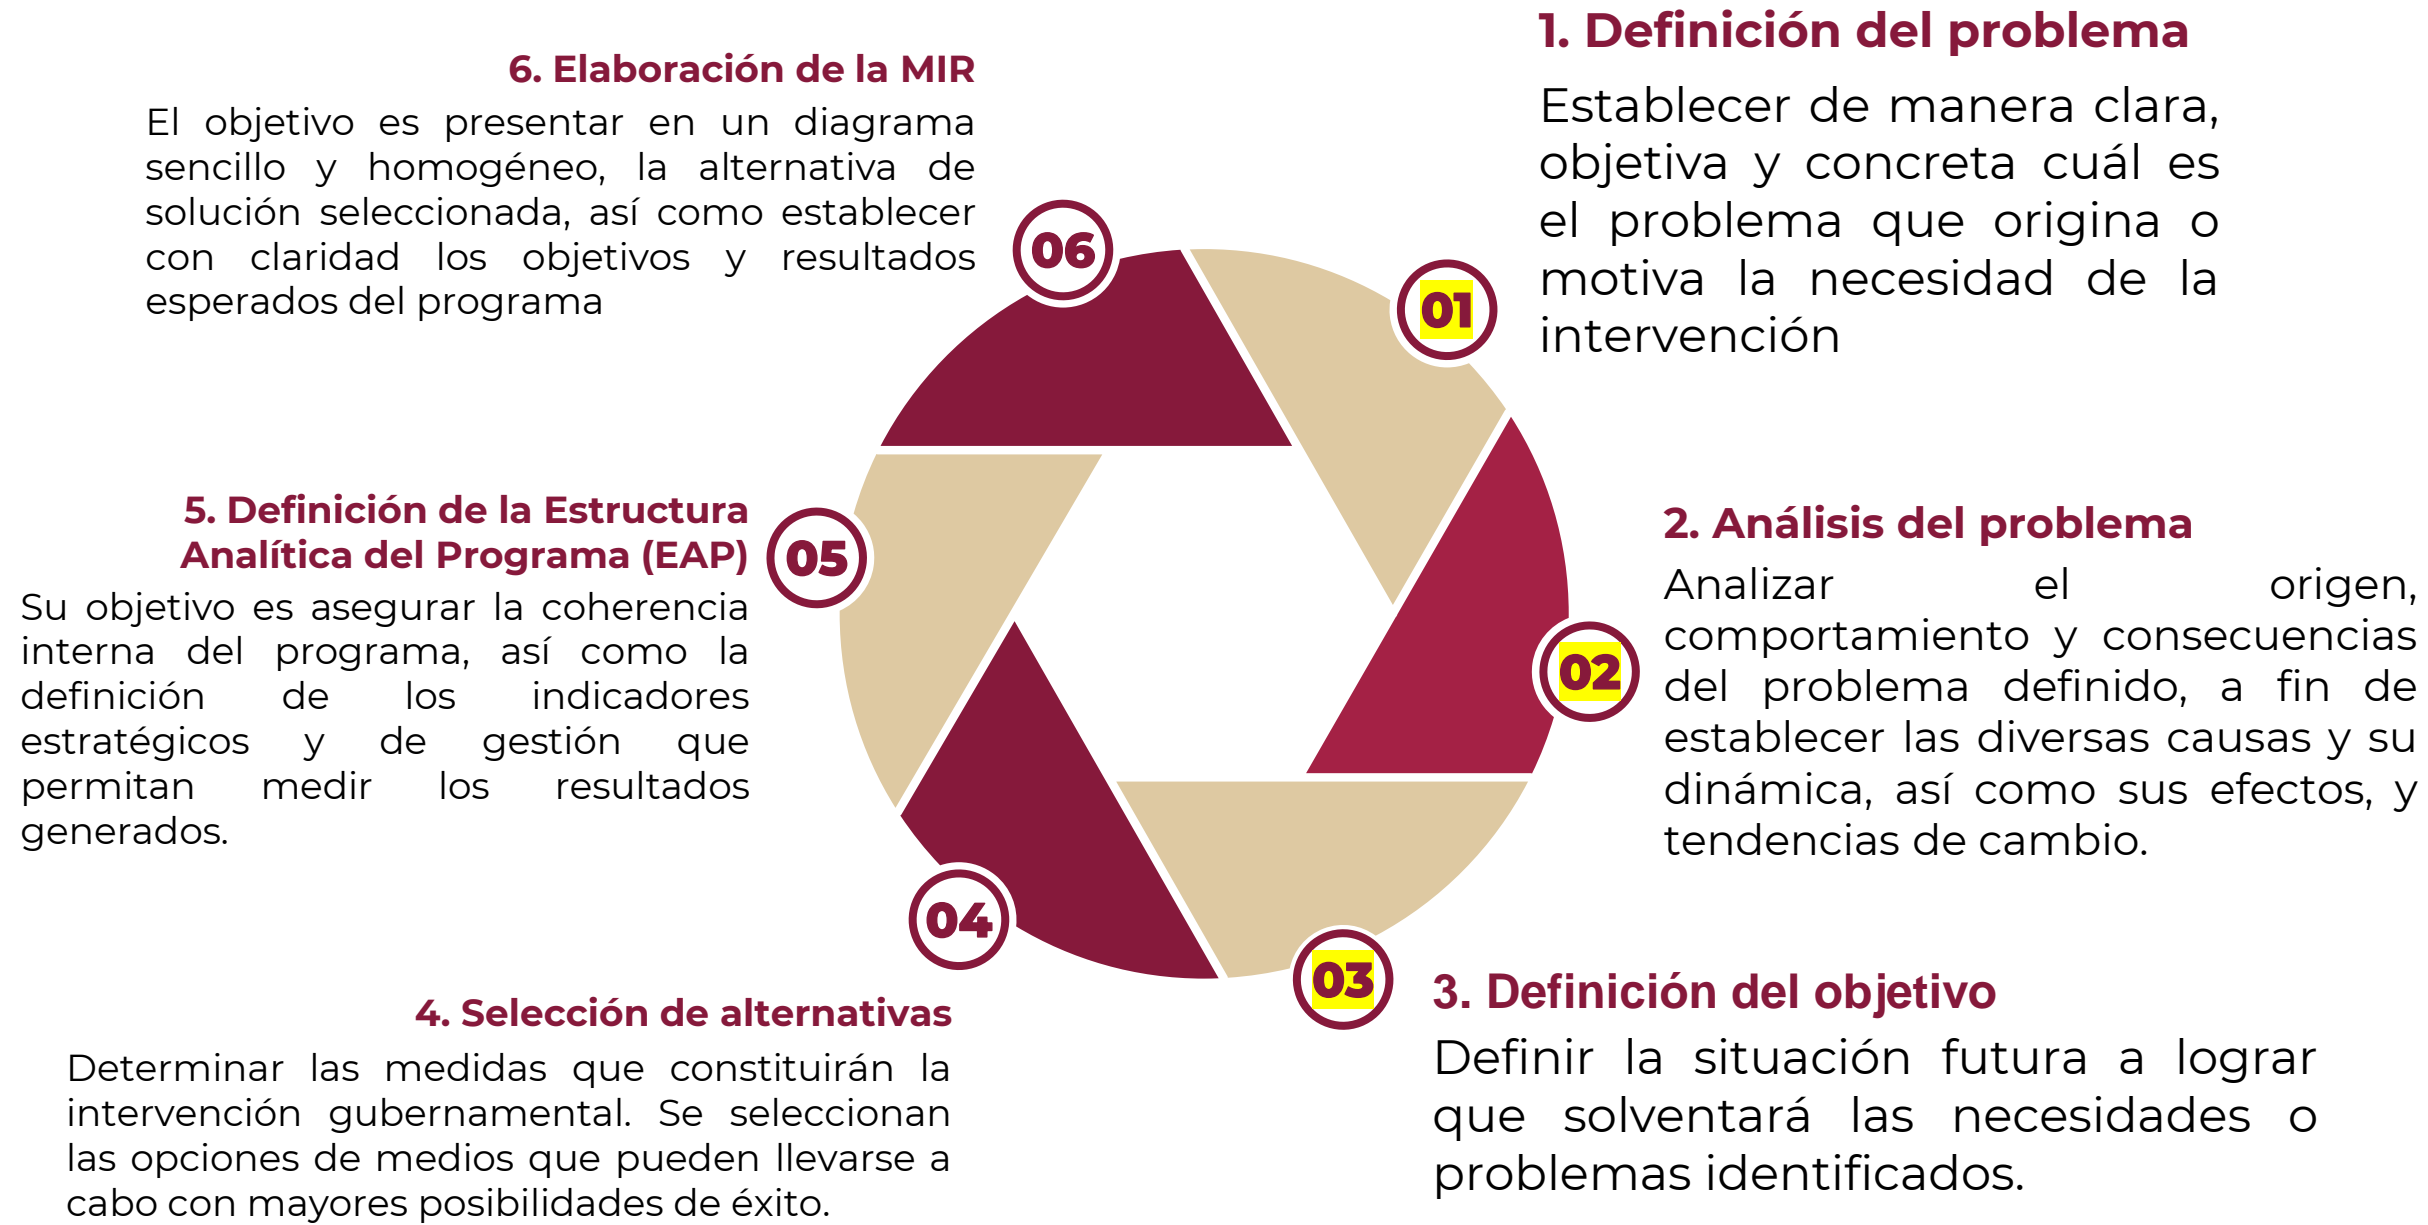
06

6. Elaboración de la MIR

El objetivo es presentar en un diagrama sencillo y homogéneo, la alternativa de solución seleccionada, así como establecer con claridad los objetivos y resultados esperados del programa

01

1. Definición del problema

Establecer de manera clara, objetiva y concreta cuál es el problema que origina o motiva la necesidad de la intervención

05

5. Definición de la Estructura Analítica del Programa (EAP)

Su objetivo es asegurar la coherencia interna del programa, así como la definición de los indicadores estratégicos y de gestión que permitan medir los resultados generados.

02

2. Análisis del problema

Analizar el origen, comportamiento y consecuencias del problema definido, a fin de establecer las diversas causas y su dinámica, así como sus efectos, y tendencias de cambio.

04

4. Selección de alternativas

Determinar las medidas que constituirán la intervención gubernamental. Se seleccionan las opciones de medios que pueden llevarse a cabo con mayores posibilidades de éxito.

03

3. Definición del objetivo

Definir la situación futura a lograr que solventará las necesidades o problemas identificados.